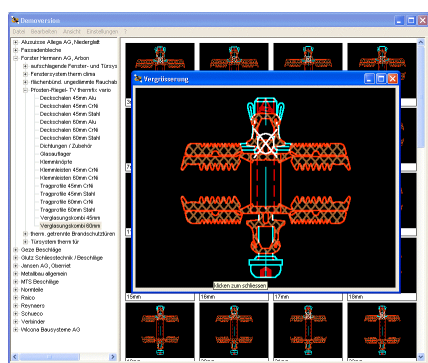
Demoversion

Datei Bearbeiten Ansicht Einstellungen ?

Aluminium Allega AG, Niederglatt
Fassadenbleche
Forster Hermann AG, Arbon
aufschlagende Fenster- und Türsys
Fenstersystem therm clima
Rückenkonst. ungedämmte Rauchab
Pfosten-Riegel- TV thermfix vario
Deckschalen 45mm Alu
Deckschalen 45mm CrNi
Deckschalen 45mm Stahl
Deckschalen 60mm Alu
Deckschalen 60mm CrNi
Deckschalen 60mm Stahl
Dichtungen / Zubehör
Glasauflager
Klemmknöpfe
Klemmleisten 45mm CrNi
Klemmleisten 60mm CrNi
Tragprofile 45mm CrNi
Tragprofile 45mm Stahl
Tragprofile 60mm CrNi
Tragprofile 60mm Stahl
Verglasungskomb 45mm
Verglasungskomb 60mm
therm. getrennte Brandschutztüren
Türsystem therm für
Geze Beschläge
Glutz Schliesstechnik / Beschläge
Jansen AG, Oberriet
Metallbau allgemein
MTS Beschläge
Normteile
Raico
Reynaers
Schueco
Verbinder
Wicona Bausysteme AG

Vergrösserung

Klicken zum schliessen

15mm
16mm
17mm
18mm